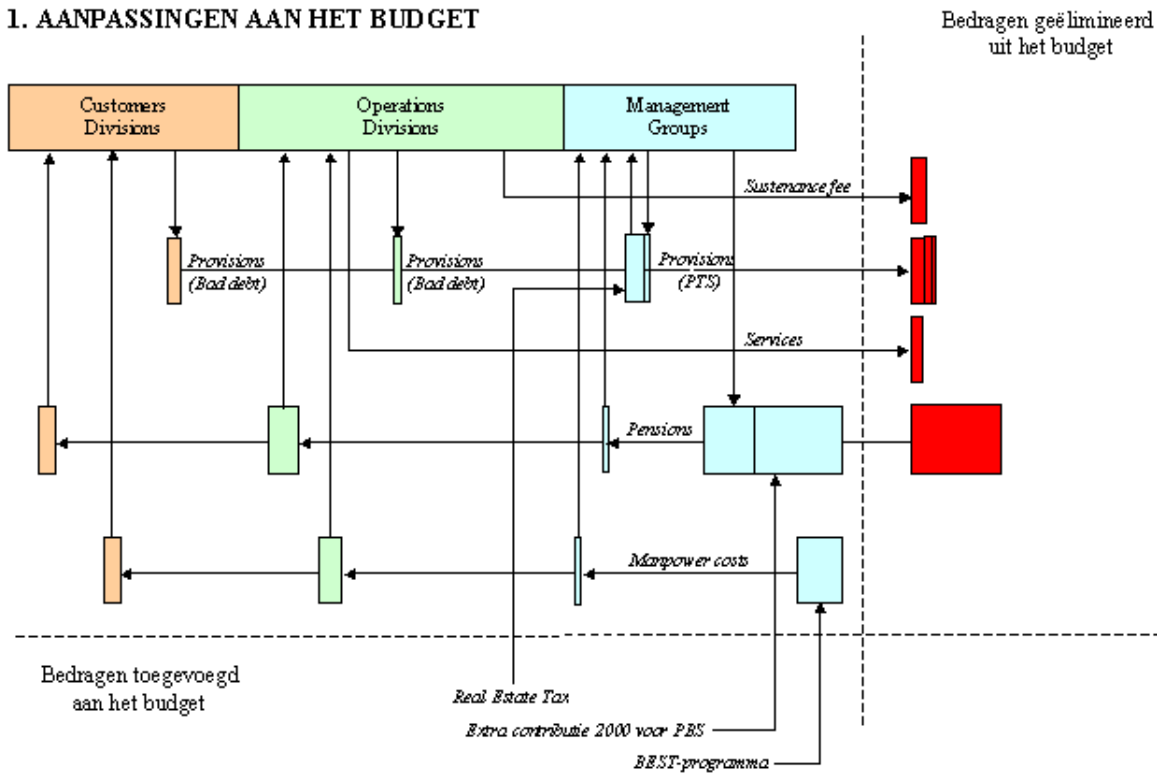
1. AANPASSINGEN AAN HET BUDGET

Bedragen geëlimineerd uit het budget

Customers Divisions

Operations Divisions

Management Groups

Sustenance fee

Provisions (Bad debt)

Provisions (Bad debt)

Provisions (PTS)

Services

Pensions

Manpower costs

Bedragen toegevoegd aan het budget

Real Estate Tax

Extra contributie 2000 voor PBS

BEST-programma